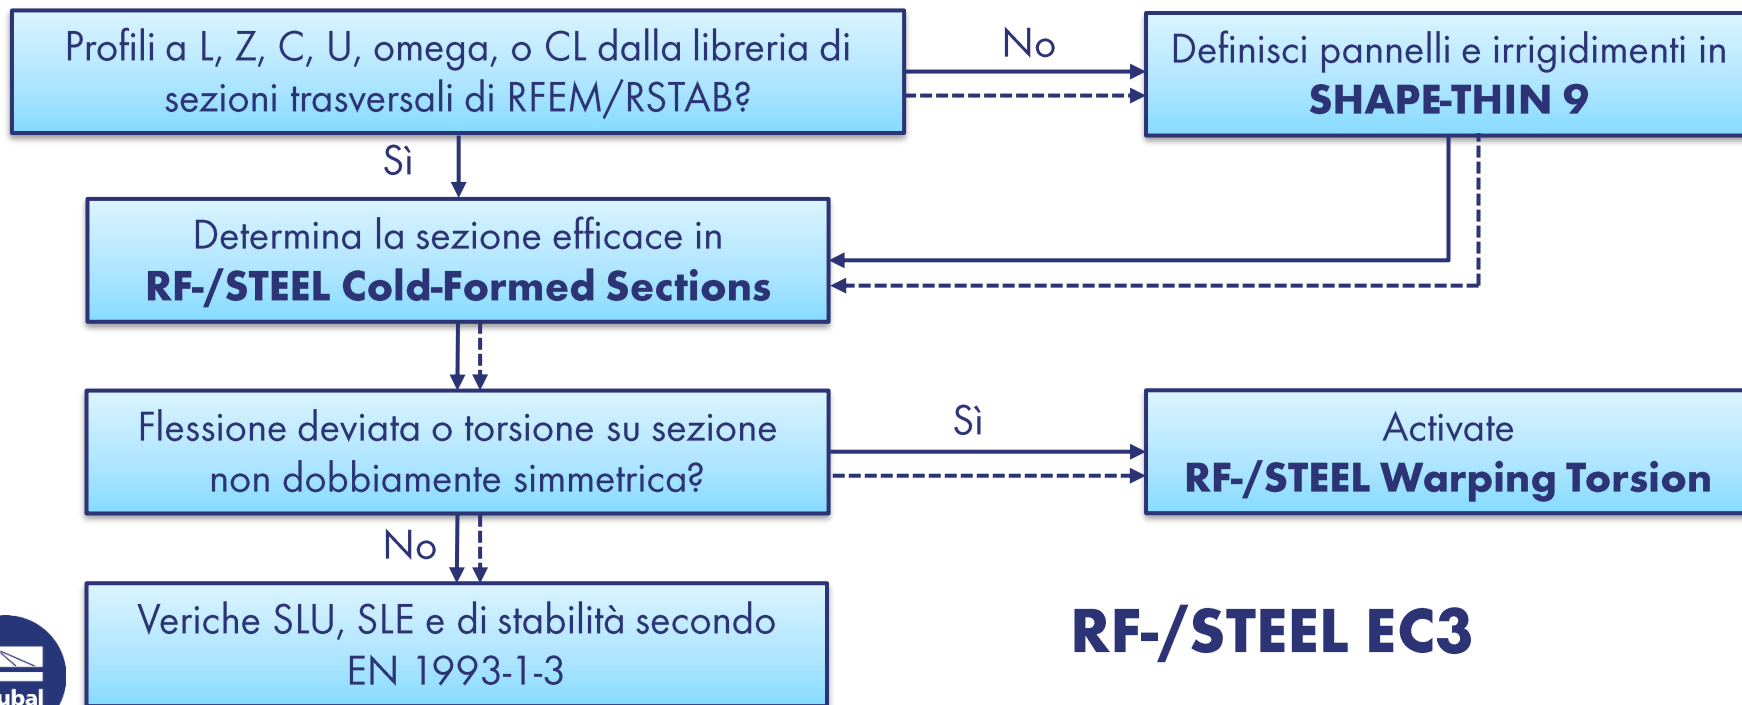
Profili a L, Z, C, U, omega, o CL dalla libreria di sezioni trasversali di RFEM/RSTAB?

No

Definisci pannelli e irrigidimenti in **SHAPE-THIN 9**

Sì

Determina la sezione efficace in **RF-/STEEL Cold-Formed Sections**

Flessione deviata o torsione su sezione non dobbiamente simmetrica?

Sì

Activate **RF-/STEEL Warping Torsion**

No

Veriche SLU, SLE e di stabilità secondo EN 1993-1-3

**RF-/STEEL EC3**

ubal